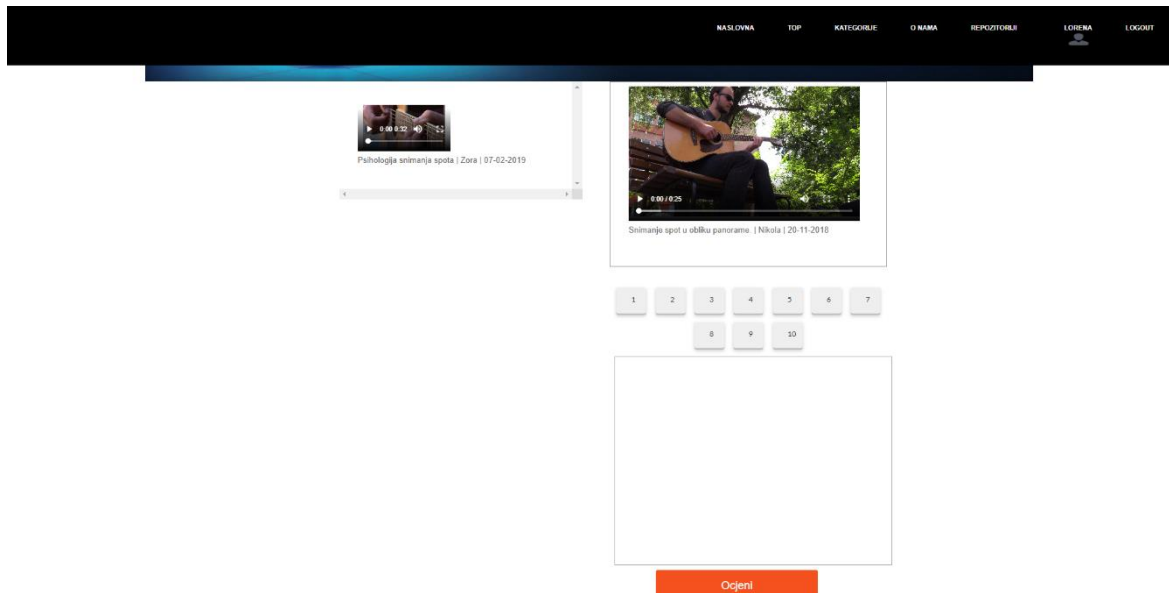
NASLOVNA TOP KATEGORIJE O NAMA REPOZITORIJI LORENA LOGOUT

0:00 / 0:32

Psihologija snimanja spota | Zora | 07-02-2019

0:00 / 0:25

Snimanje spot u obliku panorame | Nikola | 20-11-2018

1 2 3 4 5 6 7
8 9 10

Ocjeni